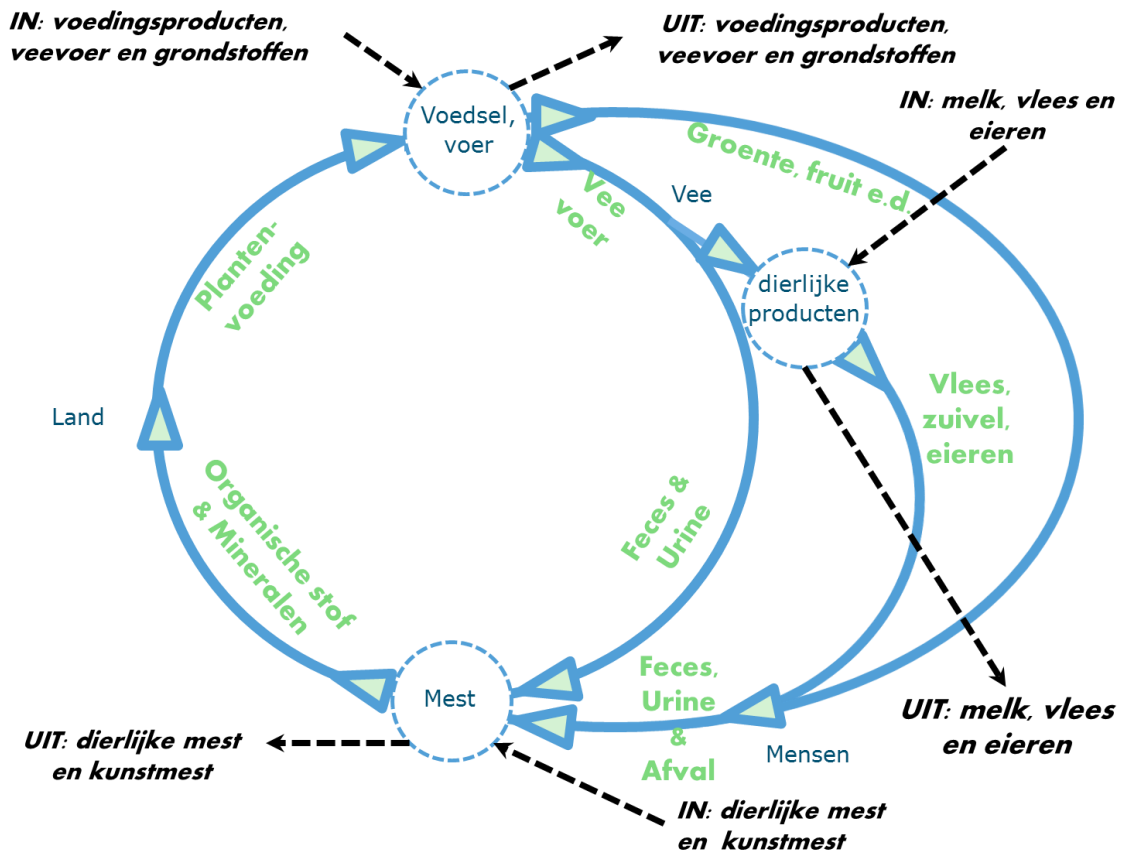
IN: voedingsproducten, veevoer en grondstoffen

UIT: voedingsproducten, veevoer en grondstoffen

Voedsel, voer

IN: melk, vlees en eieren

Groente, fruit e.d.

Vee voer

Vee

dierlijke producten

Planten-voeding

Land

Vlees, zuivel, eieren

Organische stof & Mineralen

Feces & Urine

Mest

Feces, Urine & Afval

Mensen

UIT: melk, vlees en eieren

UIT: dierlijke mest en kunstmest

IN: dierlijke mest en kunstmest